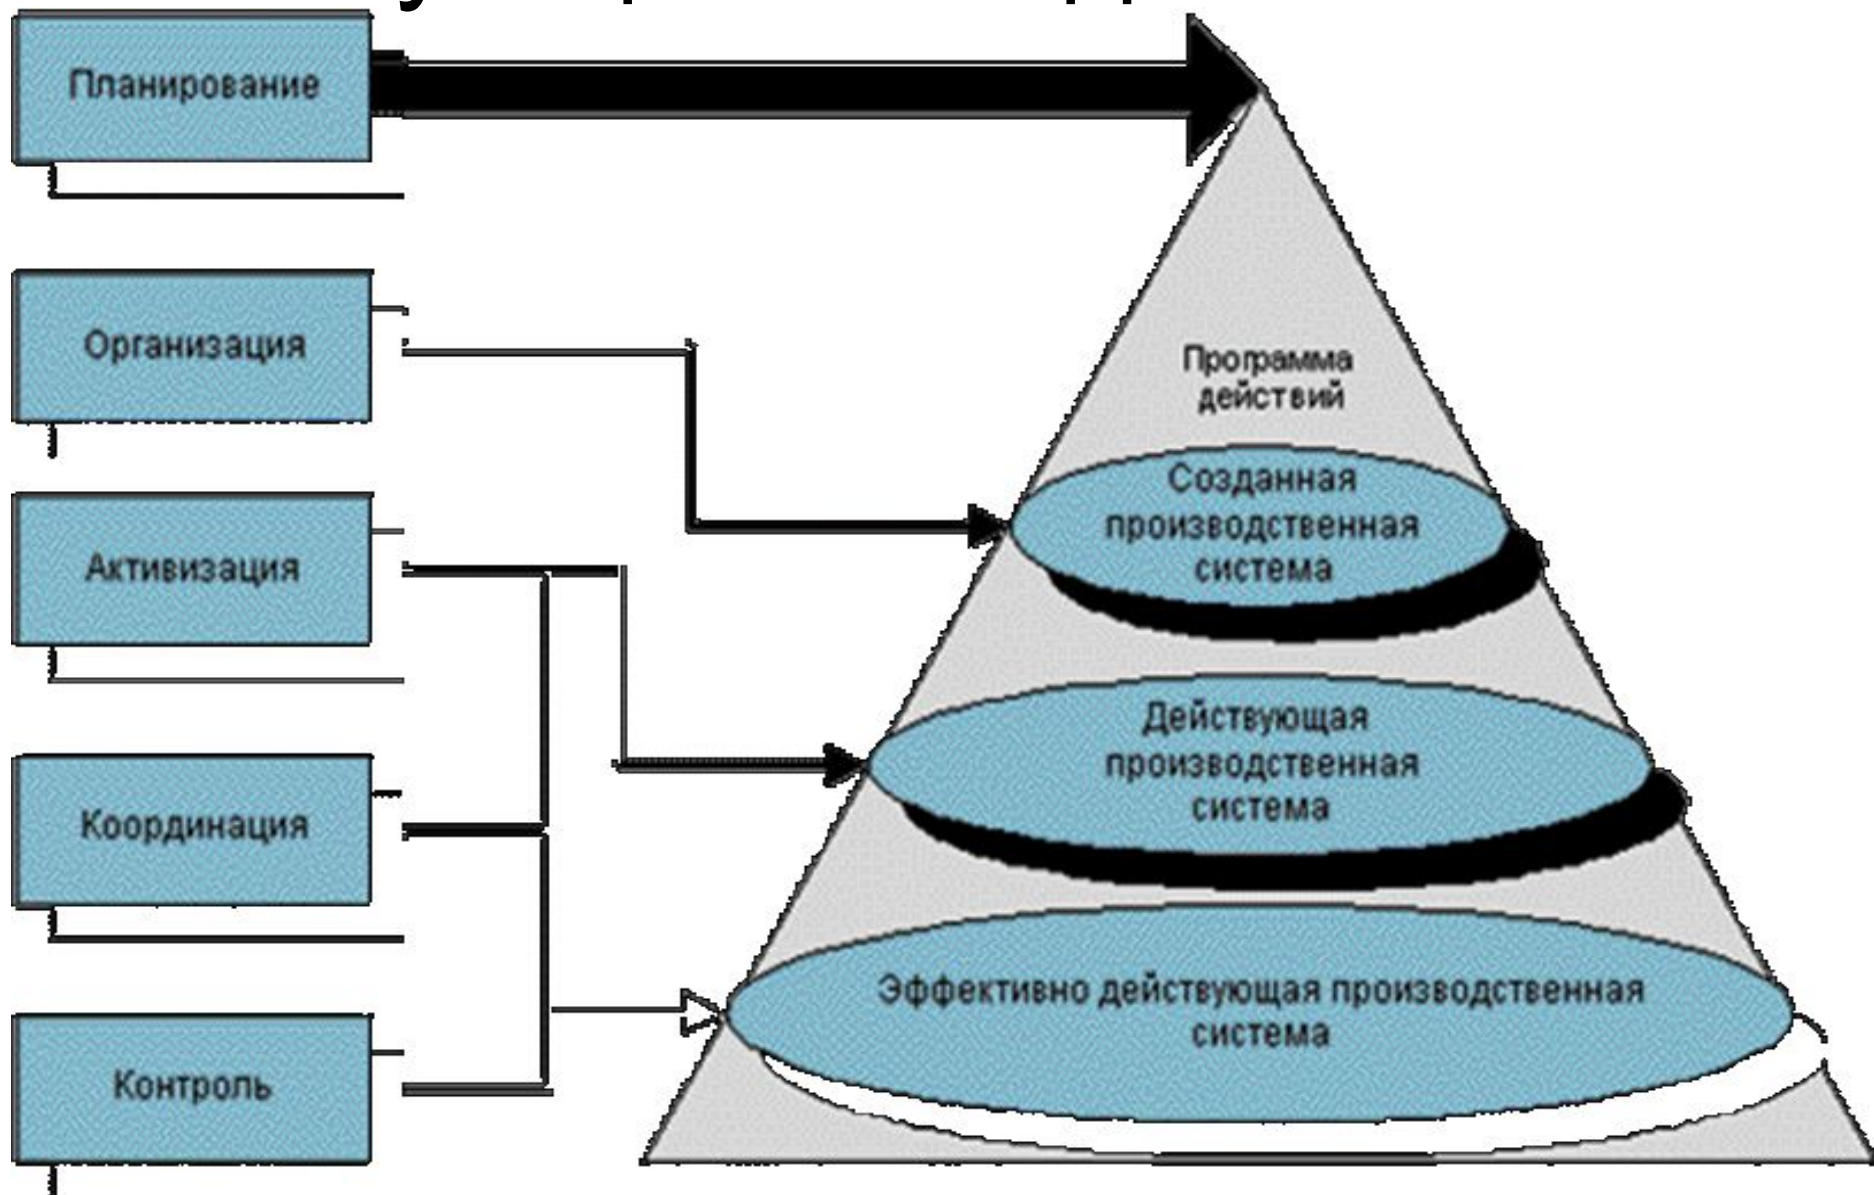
Планирование

Организация

Активизация

Координация

Контроль

Программа действий

Созданная производственная система

Действующая производственная система

Эффективно действующая производственная система